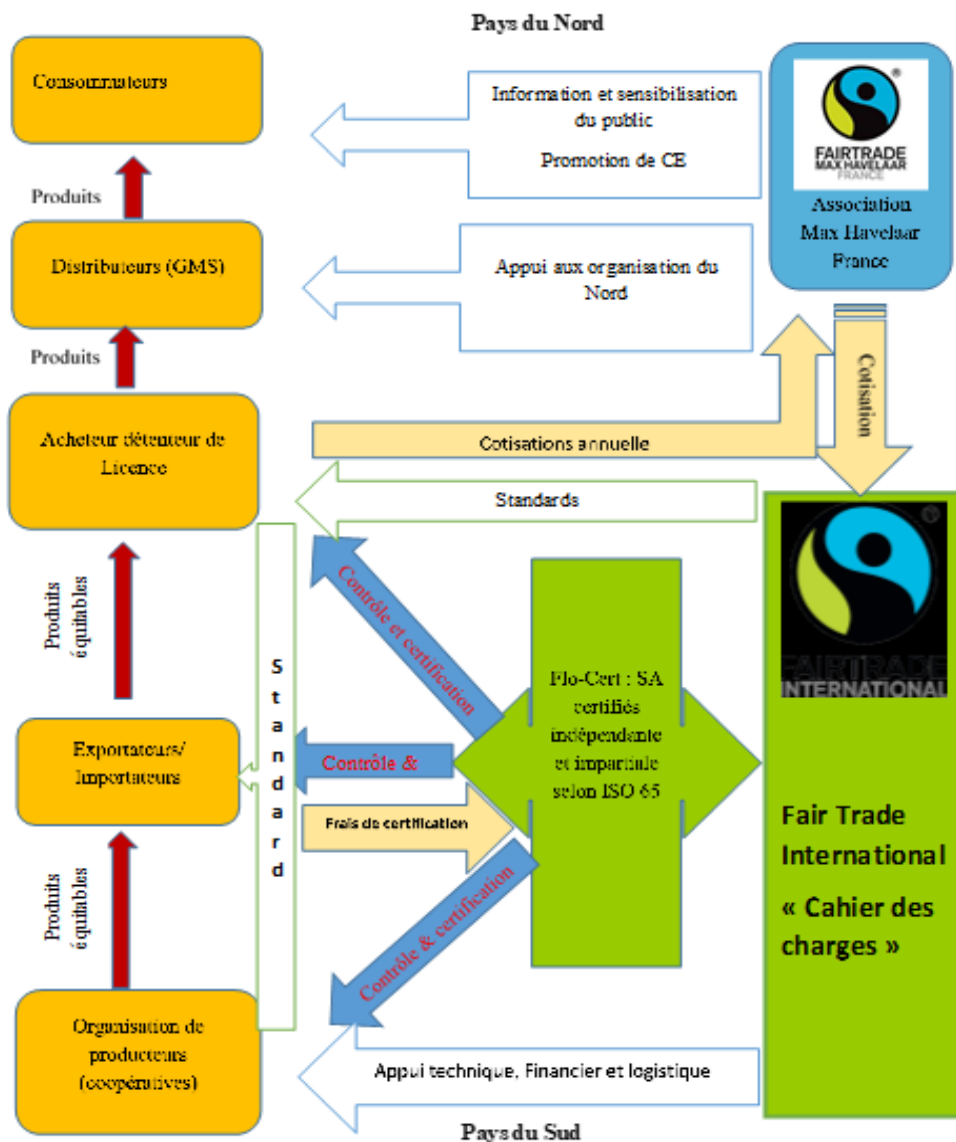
Pays du Nord

Consommateurs

Information et sensibilisation du public

Promotion de CE

FAIRTRADE MAX HAVELAAR FRANCE

Association Max Havelaar France

Produits

Distributeurs (GMS)

Appui aux organisation du Nord

Produits

Cotisation

Acheteur détenteur de Licence

Cotisations annuelle

Standards

FAIRTRADE INTERNATIONAL

Produits équitables

Contrôle et certification

S t a n d a r d

Flo-Cert : SA certifiés indépendante et impartiale selon ISO 65

Exportateurs/ Importateurs

Contrôle &

Frais de certification

Fair Trade International

« Cahier des charges »

Produits équitables

Contrôle & certification

Organisation de producteurs (coopératives)

Appui technique, Financier et logistique

Pays du Sud